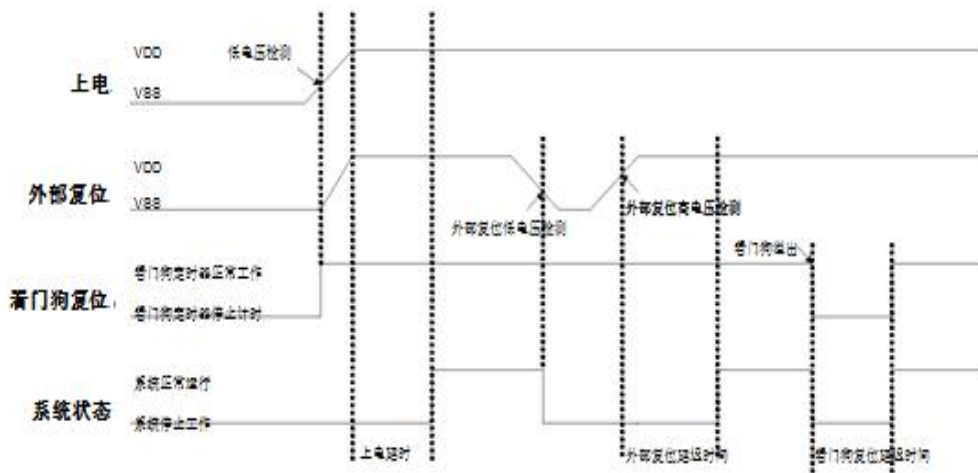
VDD
低电压检测
上电
VSS

VDD
外部复位
VSS
外部复位低电压检测
外部复位高电压检测

看门狗溢出
看门狗定时器正常工作
看门狗复位
看门狗定时器停止计时

系统正常运行
系统状态
系统停止工作
上电延时
外部复位延迟时间
看门狗复位延迟时间